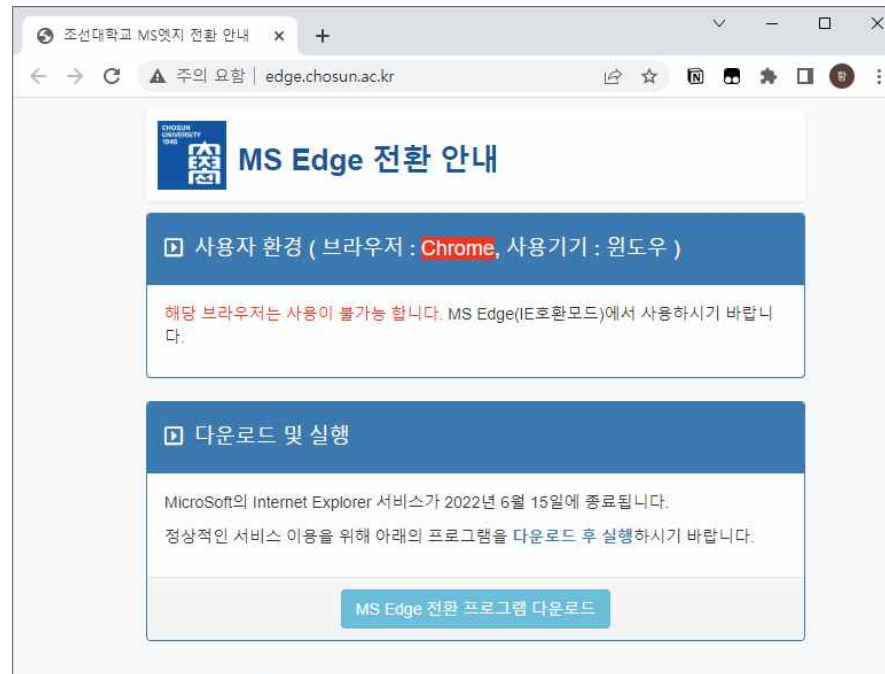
조선대학교 MS엣지 전환 안내 ×
+

주의 요함 | edge.chosun.ac.kr

CHOSUN UNIVERSITY 1946

MS Edge 전환 안내

사용자 환경 ( 브라우저 : Chrome, 사용기기 : 윈도우 )

해당 브라우저는 사용이 불가능 합니다. MS Edge(IE호환모드)에서 사용하시기 바랍니다.

다운로드 및 실행

MicroSoft의 Internet Explorer 서비스가 2022년 6월 15일에 종료됩니다.

정상적인 서비스 이용을 위해 아래의 프로그램을 다운로드 후 실행하시기 바랍니다.

MS Edge 전환 프로그램 다운로드